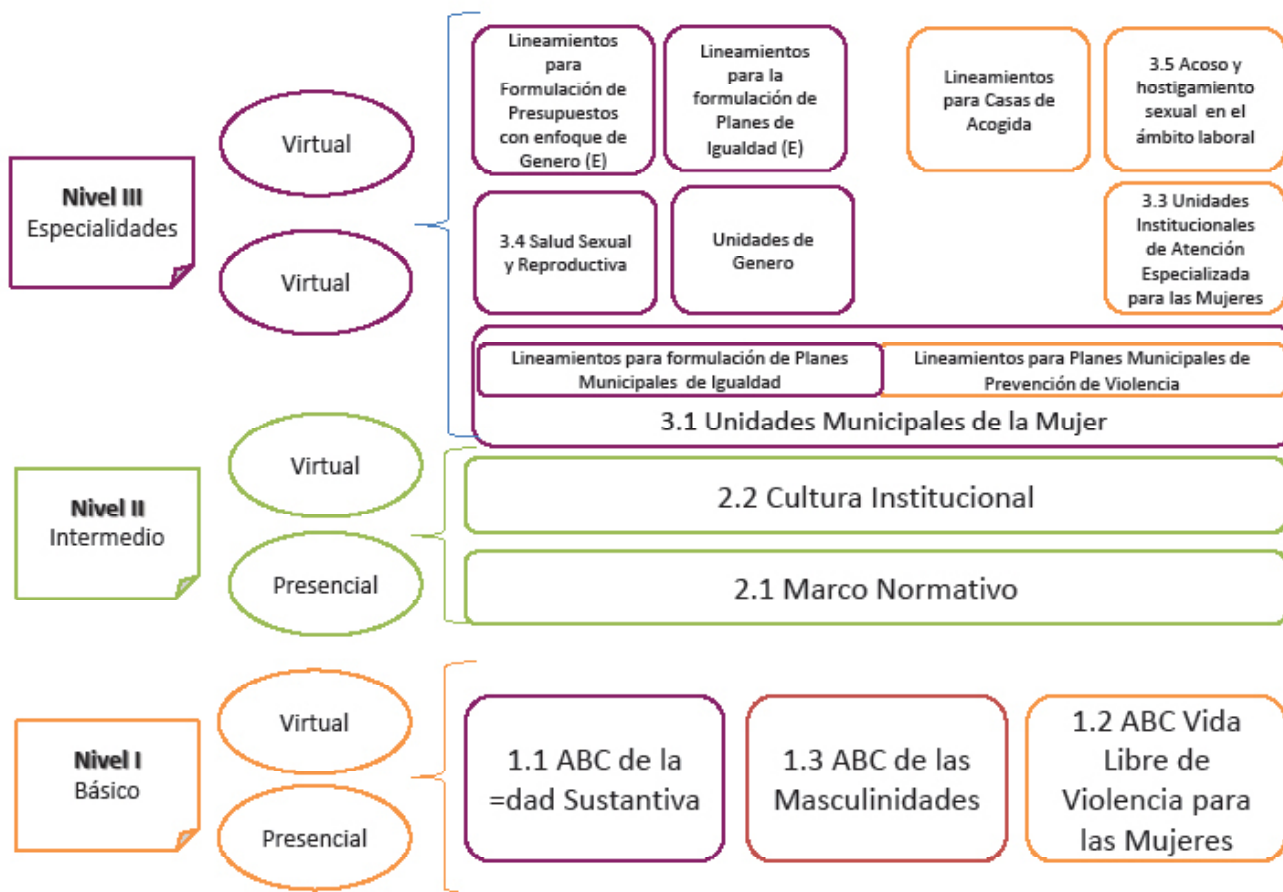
Nivel III
Especialidades

Virtual

Virtual

Lineamientos para Formulación de Presupuestos con enfoque de Genero (E)

Lineamientos para la formulación de Planes de Igualdad (E)

Lineamientos para Casas de Acogida

3.5 Acoso y hostigamiento sexual en el ámbito laboral

3.4 Salud Sexual y Reproductiva

Unidades de Genero

3.3 Unidades Institucionales de Atención Especializada para las Mujeres

Lineamientos para formulación de Planes Municipales de Igualdad

Lineamientos para Planes Municipales de Prevención de Violencia

3.1 Unidades Municipales de la Mujer

Nivel II
Intermedio

Virtual

Presencial

2.2 Cultura Institucional

2.1 Marco Normativo

Nivel I
Básico

Virtual

Presencial

1.1 ABC de la =dad Sustantiva

1.3 ABC de las Masculinidades

1.2 ABC Vida Libre de Violencia para las Mujeres